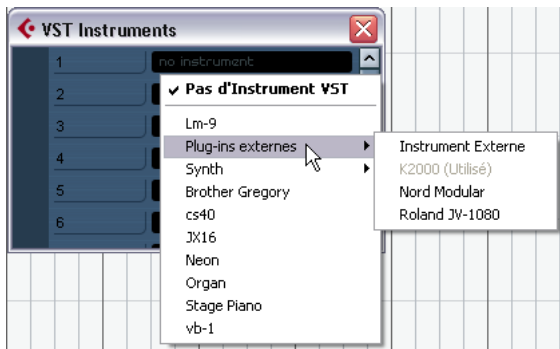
VST Instruments

1
no instrument
2
3
4
5
6

✔ Pas d'Instrument VST
Lm-9
Plug-ins externes
Synth
Brother Gregory
cs40
JX16
Neon
Organ
Stage Piano
vb-1

Instrument Externe
K2000 (Utilisé)
Nord Modular
Roland JV-1080